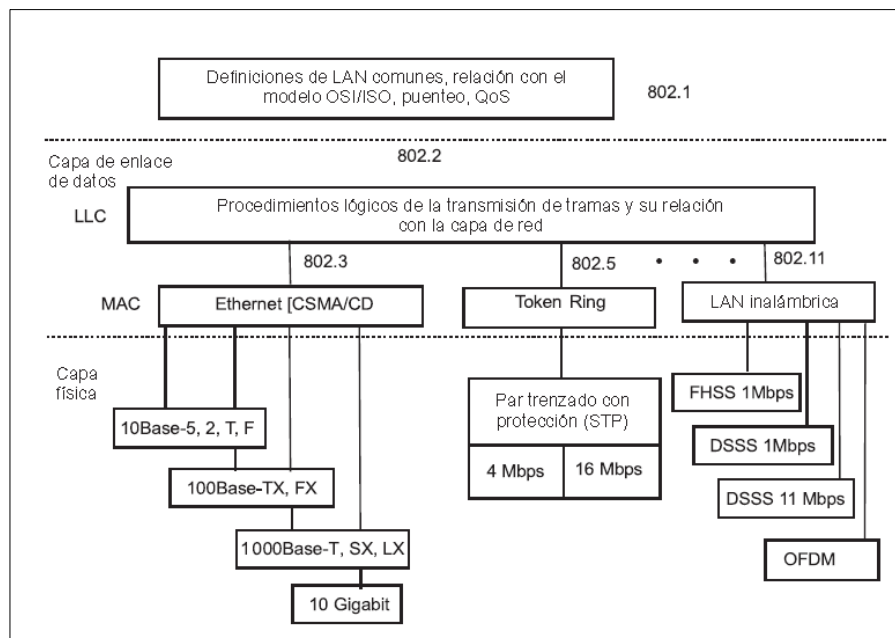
Definiciones de LAN comunes, relación con el modelo OSI/ISO, puenteo, QoS

802.1

Capa de enlace de datos

802.2

LLC

Procedimientos lógicos de la transmisión de tramas y su relación con la capa de red

802.3

802.5

• • •

802.11

MAC

Ethernet [CSMA/CD

Token Ring

LAN inalámbrica

Capa física

10Base-5, 2, T, F

100Base-TX, FX

1000Base-T, SX, LX

10 Gigabit

Par trenzado con protección (STP)

| 4 Mbps | 16 Mbps |
|---|---|

FHSS 1Mbps

DSSS 1Mbps

DSSS 11 Mbps

OFDM